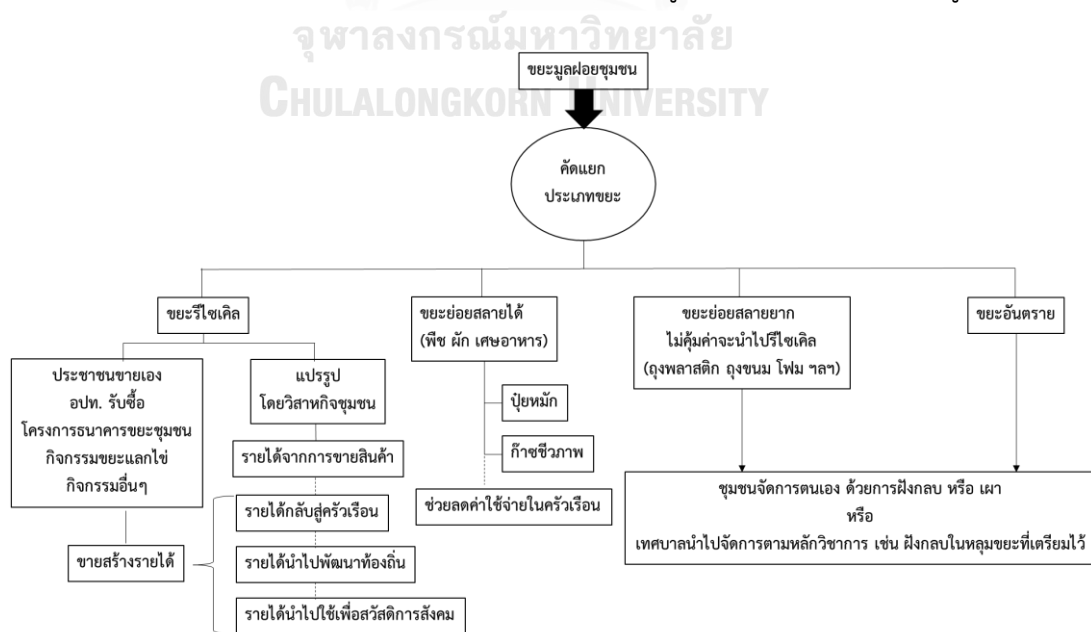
จุฬาลงกรณ์มหาวิทยาลัย
CHULALONGKORN UNIVERSITY

ขยะมูลฝอยชุมชน

คัดแยก
ประเภทขยะ

ขยะรีไซเคิล

ขยะย่อยสลายได้
(พืช ผัก เศษอาหาร)

ขยะย่อยสลายยาก
ไม่คุ้มค่าจะนำไปรีไซเคิล
(ถุงพลาสติก ถุงขนม โฟม ฯลฯ)

ขยะอันตราย

ประชาชนขายเอง
อปท. รับซื้อ
โครงการธนาคารขยะชุมชน
กิจกรรมขยะแลกไข่
กิจกรรมอื่นๆ

แปรรูป
โดยวิสาหกิจชุมชน

ปุ๋ยหมัก

ก๊าซชีวภาพ

ช่วยลดค่าใช้จ่ายในครัวเรือน

รายได้จากการขายสินค้า

ขายสร้างรายได้

รายได้กลับสู่ครัวเรือน

รายได้นำไปพัฒนาท้องถิ่น

รายได้นำไปใช้เพื่อสวัสดิการสังคม

ชุมชนจัดการตนเอง ด้วยการฝังกลบ หรือ เผา
หรือ
เทศบาลนำไปจัดการตามหลักวิชาการ เช่น ฝังกลบในหลุมขยะที่เตรียมไว้